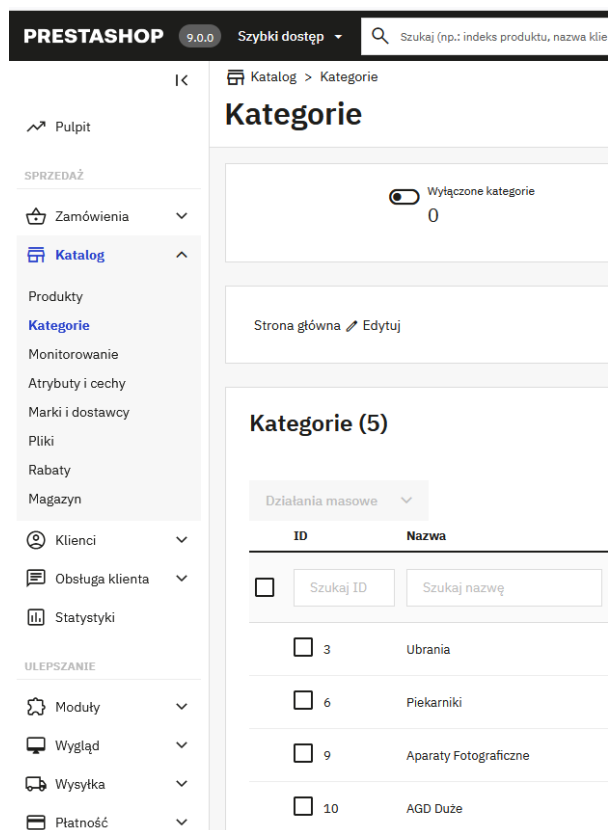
PRESTASHOP 9.0.0 Szybki dostęp

Szukaj (np.: indeks produktu, nazwa klie

Katalog > Kategorie

Kategorie

Pulpit

SPRZEDAŻ

Zamówienia

Katalog

Produkty
Kategorie
Monitorowanie
Atrybuty i cechy
Marki i dostawcy
Pliki
Rabaty
Magazyn

Klienci

Obsługa klienta

Statystyki

ULEPSZANIE

Moduły

Wygląd

Wysyłka

Płatność

Wyłączone kategorie
0

Strona główna Edytuj

Kategorie (5)

Działania masowe

| | ID | Nazwa |
|---|---|---|
| | Szukaj ID | Szukaj nazwę |
| | 3 | Ubrania |
| | 6 | Piekarniki |
| | 9 | Aparaty Fotograficzne |
| | 10 | AGD Duże |